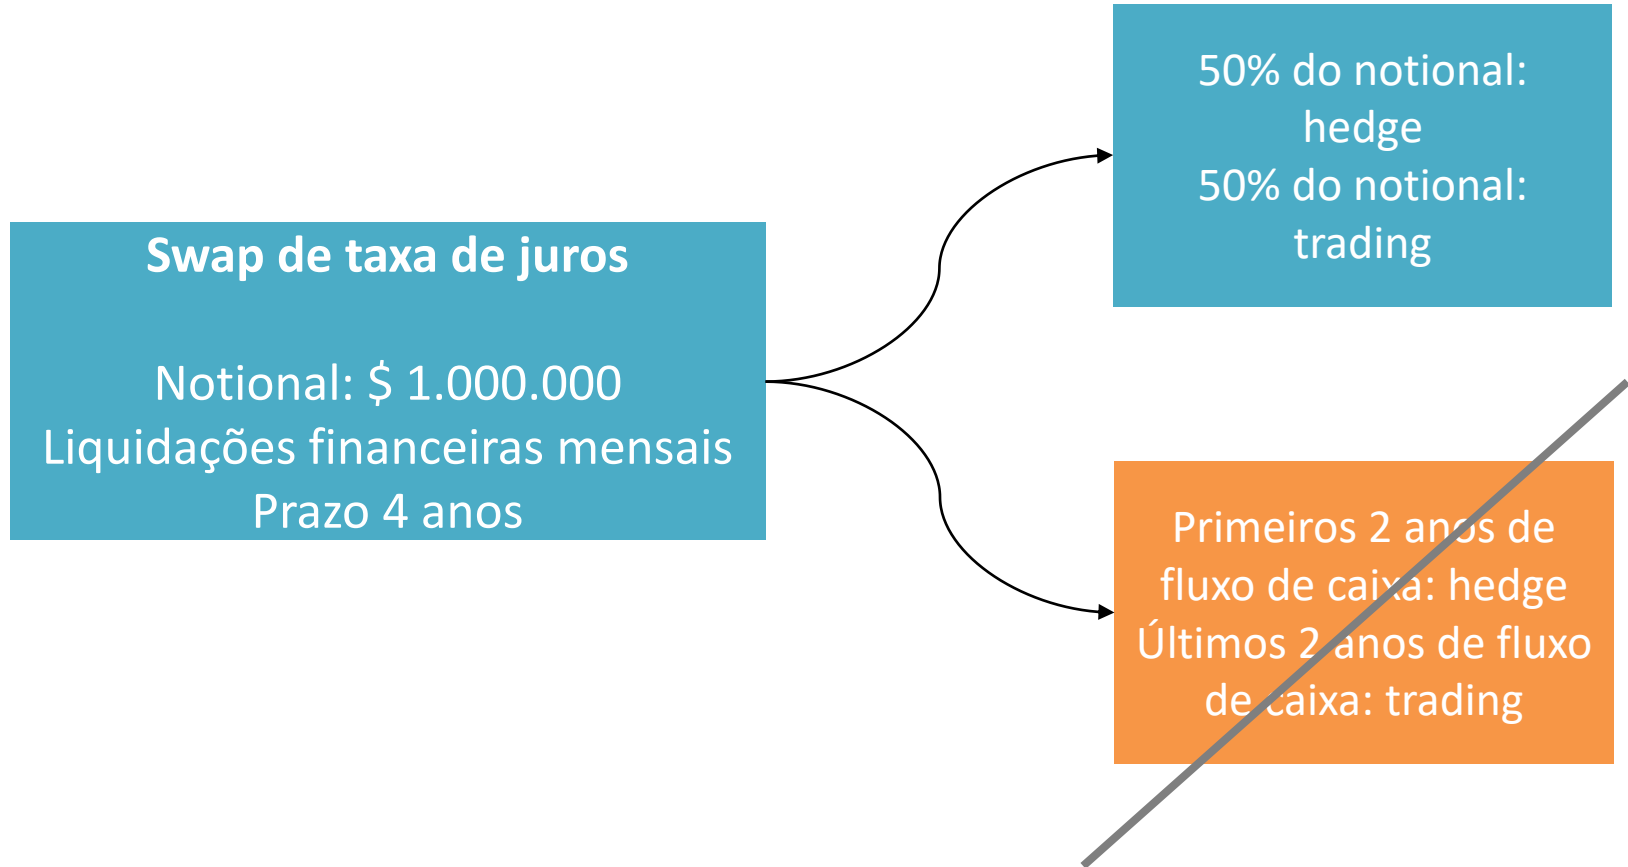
**Swap de taxa de juros**

Notional: \$ 1.000.000
Liquidações financeiras mensais
Prazo 4 anos

50% do notional: hedge
50% do notional: trading

Primeiros 2 anos de fluxo de caixa: hedge
Últimos 2 anos de fluxo de caixa: trading